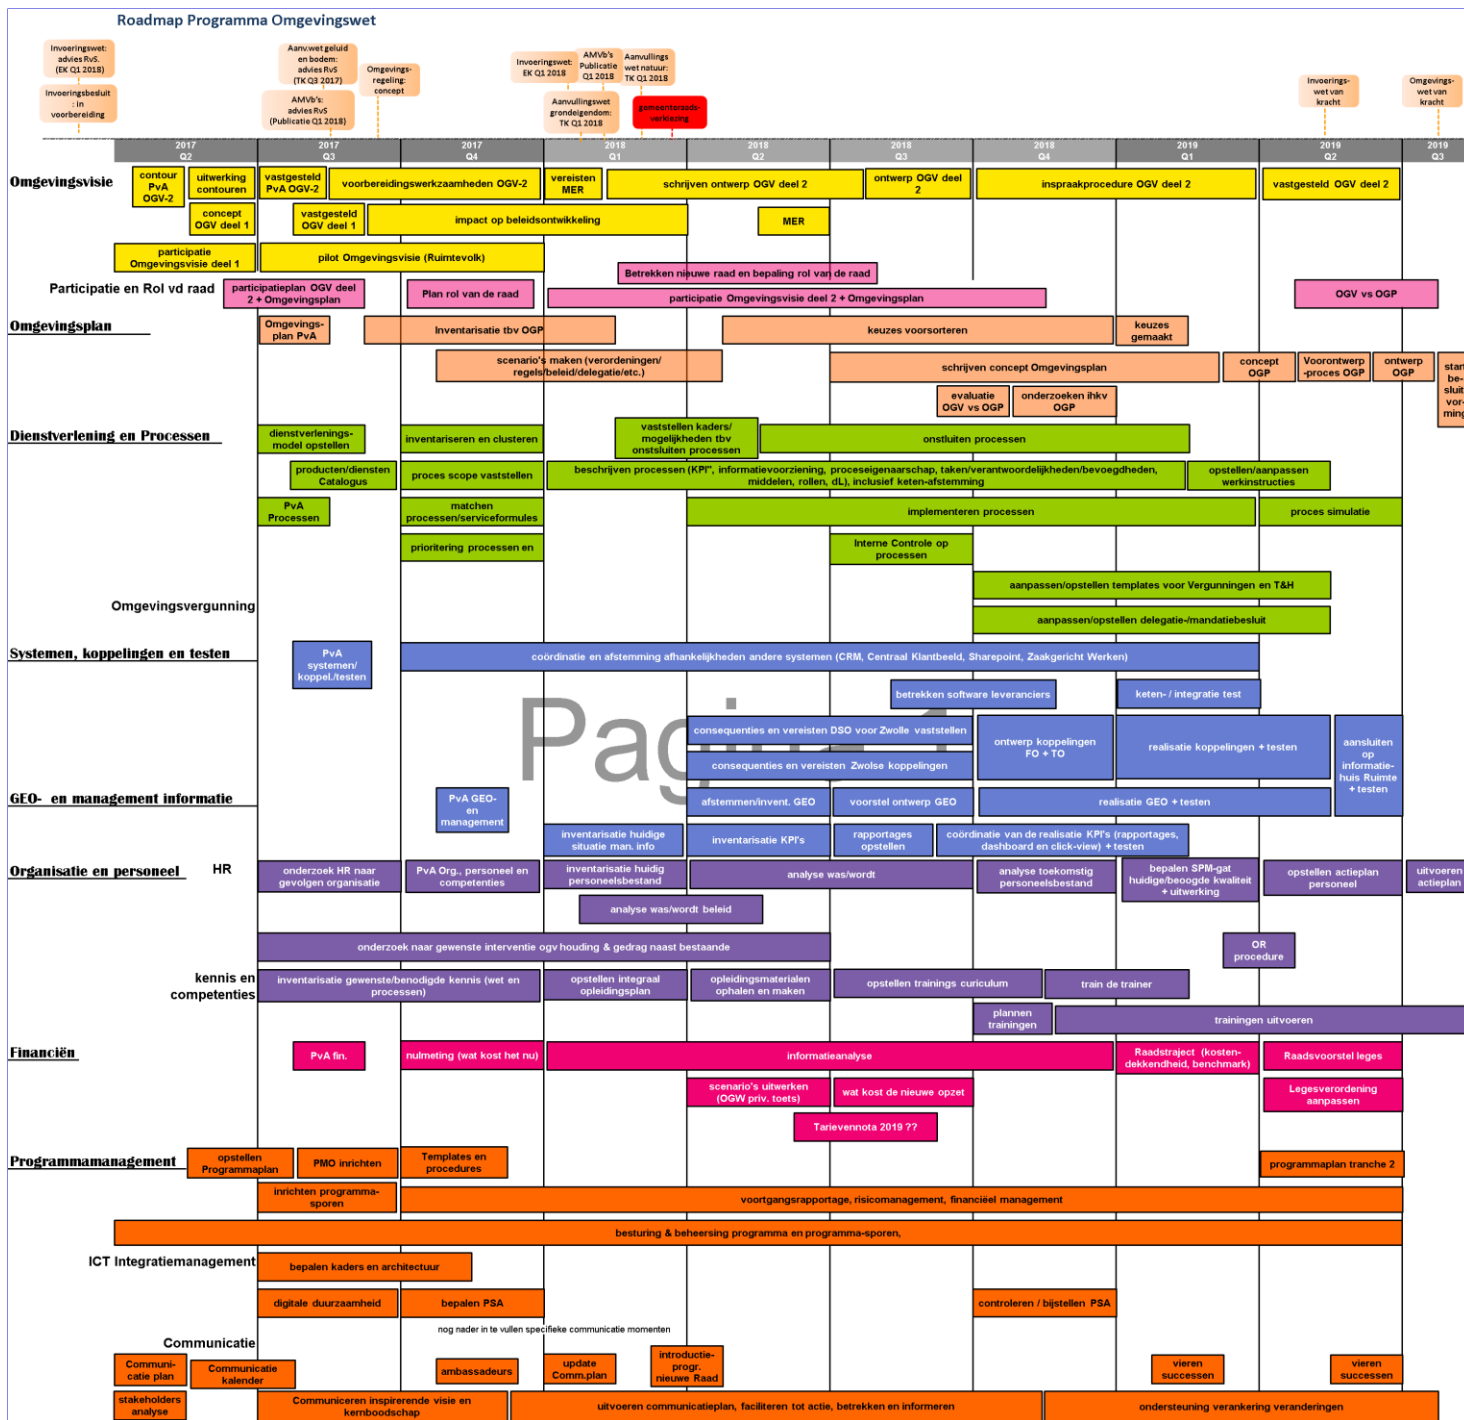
Roadmap Programma Omgevingswet

Invoeringswet: advies RvS. (EK Q1 2018)
Invoeringsbesluit : in voorbereiding
Aanv.wet geluid en bodem: advies RvS (TK Q3 2017)
AMvB's: advies RvS (Publicatie Q1 2018)
Omgevingsregeling: concept
Invoeringswet: EK Q1 2018
AMvB's Publicatie Q1 2018
Aanvullings wet natuur: TK Q1 2018
Aanvullingswet grondeigendom: TK Q1 2018
gemeenteraadsverkiezing
Invoeringswet van kracht
Omgevingswet van kracht

| 2017 Q2 | 2017 Q3 | 2017 Q4 | 2018 Q1 | 2018 Q2 | 2018 Q3 | 2018 Q4 | 2019 Q1 | 2019 Q2 | 2019 Q3 |
|---|---|---|---|---|---|---|---|---|---|

Omgevingsvisie
contour PvA OGV-2
uitwerking contouren
vastgesteld PvA OGV-2
voorbereidingswerkzaamheden OGV-2
vereisten MER
schrijven ontwerp OGV deel 2
ontwerp OGV deel 2
inspraakprocedure OGV deel 2
vastgesteld OGV deel 2
concept OGV deel 1
vastgesteld OGV deel 1
impact op beleidsontwikkeling
MER
participatie Omgevingsvisie deel 1
pilot Omgevingsvisie (Ruimtevolk)
Betrekken nieuwe raad en bepaling rol van de raad

Participatie en Rol vd raad
participatieplan OGV deel 2 + Omgevingsplan
Plan rol van de raad
participatie Omgevingsvisie deel 2 + Omgevingsplan
OGV vs OGP

Omgevingsplan
Omgevingsplan PvA
Inventarisatie tbv OGP
keuzes voorsorteren
keuzes gemaakt
scenario's maken (verordeningen/ regels/beleid/delegatie/etc.)
schrijven concept Omgevingsplan
concept OGP
Voorontwerp -proces OGP
ontwerp OGP
start be-sluit vor-ming
evaluatie OGV vs OGP
onderzoeken ihkv OGP

Dienstverlening en Processen
dienstverleningsmodel opstellen
inventariseren en clusteren
vaststellen kaders/ mogelijkheden tbv onstsluiten processen
onstluiten processen
producten/diensten Catalogus
proces scope vaststellen
beschrijven processen (KPI", informatievoorziening, proceseigenaarschap, taken/verantwoordelijkheden/bevoegdheden, middelen, rollen, dL), inclusief keten-afstemming
opstellen/aanpassen werkinstructies
PvA Processen
matchen processen/serviceformules
implementeren processen
proces simulatie
prioritering processen en
Interne Controle op processen

Omgevingsvergunning
aanpassen/opstellen templates voor Vergunningen en T&H
aanpassen/opstellen delegatie-/mandatiebesluit

Systemen, koppelingen en testen
PvA systemen/ koppel./testen
coördinatie en afstemming afhankelijkheden andere systemen (CRM, Centraal Klantbeeld, Sharepoint, Zaakgericht Werken)
betrekken software leveranciers
keten- / integratie test
consequenties en vereisten DSO voor Zwolle vaststellen
ontwerp koppelingen FO + TO
realisatie koppelingen + testen
aansluiten op informatiehuis Ruimte + testen
consequenties en vereisten Zwolse koppelingen

GEO- en management informatie
PvA GEO- en management
afstemmen/invent. GEO
voorstel ontwerp GEO
realisatie GEO + testen
inventarisatie huidige situatie man. info
inventarisatie KPI's
rapportages opstellen
coördinatie van de realisatie KPI's (rapportages, dashboard en click-view) + testen

Organisatie en personeel
HR
onderzoek HR naar gevolgen organisatie
PvA Org., personeel en competenties
inventarisatie huidig personeelsbestand
analyse was/wordt
analyse toekomstig personeelsbestand
bepalen SPM-gat huidige/beoogde kwaliteit + uitwerking
opstellen actieplan personeel
uitvoeren actieplan
analyse was/wordt beleid
onderzoek naar gewenste interventie ogv houding & gedrag naast bestaande
OR procedure

kennis en competenties
inventarisatie gewenste/benodigde kennis (wet en processen)
opstellen integraal opleidingsplan
opleidingsmaterialen ophalen en maken
opstellen trainings curiculum
train de trainer
plannen trainingen
trainingen uitvoeren

Financiën
PvA fin.
nulmeting (wat kost het nu)
informatieanalyse
Raadstraject (kostendekkendheid, benchmark)
Raadsvoorstel leges
scenario's uitwerken (OGW priv. toets)
wat kost de nieuwe opzet
Legesverordening aanpassen
Tarievennota 2019 ??

Programmamanagement
opstellen Programmaplan
PMO inrichten
Templates en procedures
programmaplan tranche 2
inrichten programmasporen
voortgangsrapportage, risicomanagement, financiëel management
besturing & beheersing programma en programma-sporen,

ICT Integratiemanagement
bepalen kaders en architectuur
digitale duurzaamheid
bepalen PSA
controleren / bijstellen PSA

Communicatie
nog nader in te vullen specifieke communicatie momenten
Communicatie plan
Communicatie kalender
ambassadeurs
update Comm.plan
introductie-progr. nieuwe Raad
vieren successen
vieren successen
stakeholders analyse
Communiceren inspirerende visie en kernboodschap
uitvoeren communicatieplan, faciliteren tot actie, betrekken en informeren
ondersteuning verankering veranderingen

Pagina 1